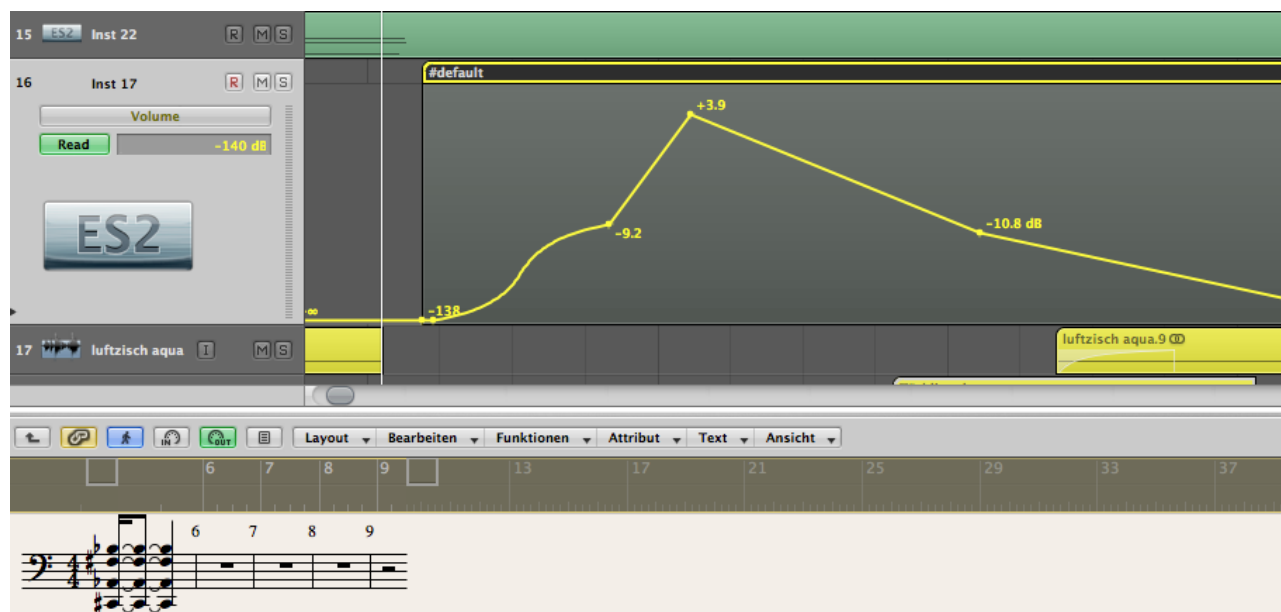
15 ES2 Inst 22 R M S

16 Inst 17 R M S

Volume

Read -140 dB

ES2

#default

+3.9

-9.2

-10.8 dB

-∞

-138

17 luftzisch aqua I M S

luftzisch aqua.9

Layout Bearbeiten Funktionen Attribut Text Ansicht

IN OUT

6 7 8 9 13 17 21 25 29 33 37

$\frac{4}{4}$

6 7 8 9